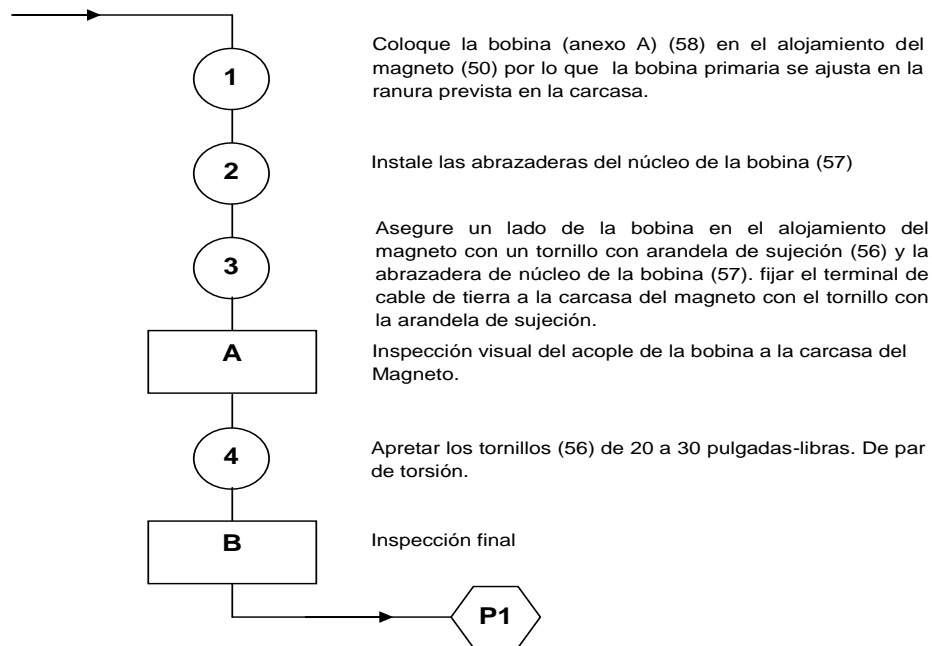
1

Coloque la bobina (anexo A) (58) en el alojamiento del magneto (50) por lo que la bobina primaria se ajusta en la ranura prevista en la carcasa.

2

Instale las abrazaderas del núcleo de la bobina (57)

3

Asegure un lado de la bobina en el alojamiento del magneto con un tornillo con arandela de sujeción (56) y la abrazadera de núcleo de la bobina (57). fijar el terminal de cable de tierra a la carcasa del magneto con el tornillo con la arandela de sujeción.

A

Inspección visual del acople de la bobina a la carcasa del Magneto.

4

Apretar los tornillos (56) de 20 a 30 pulgadas-libras. De par de torsión.

B

Inspección final

P1